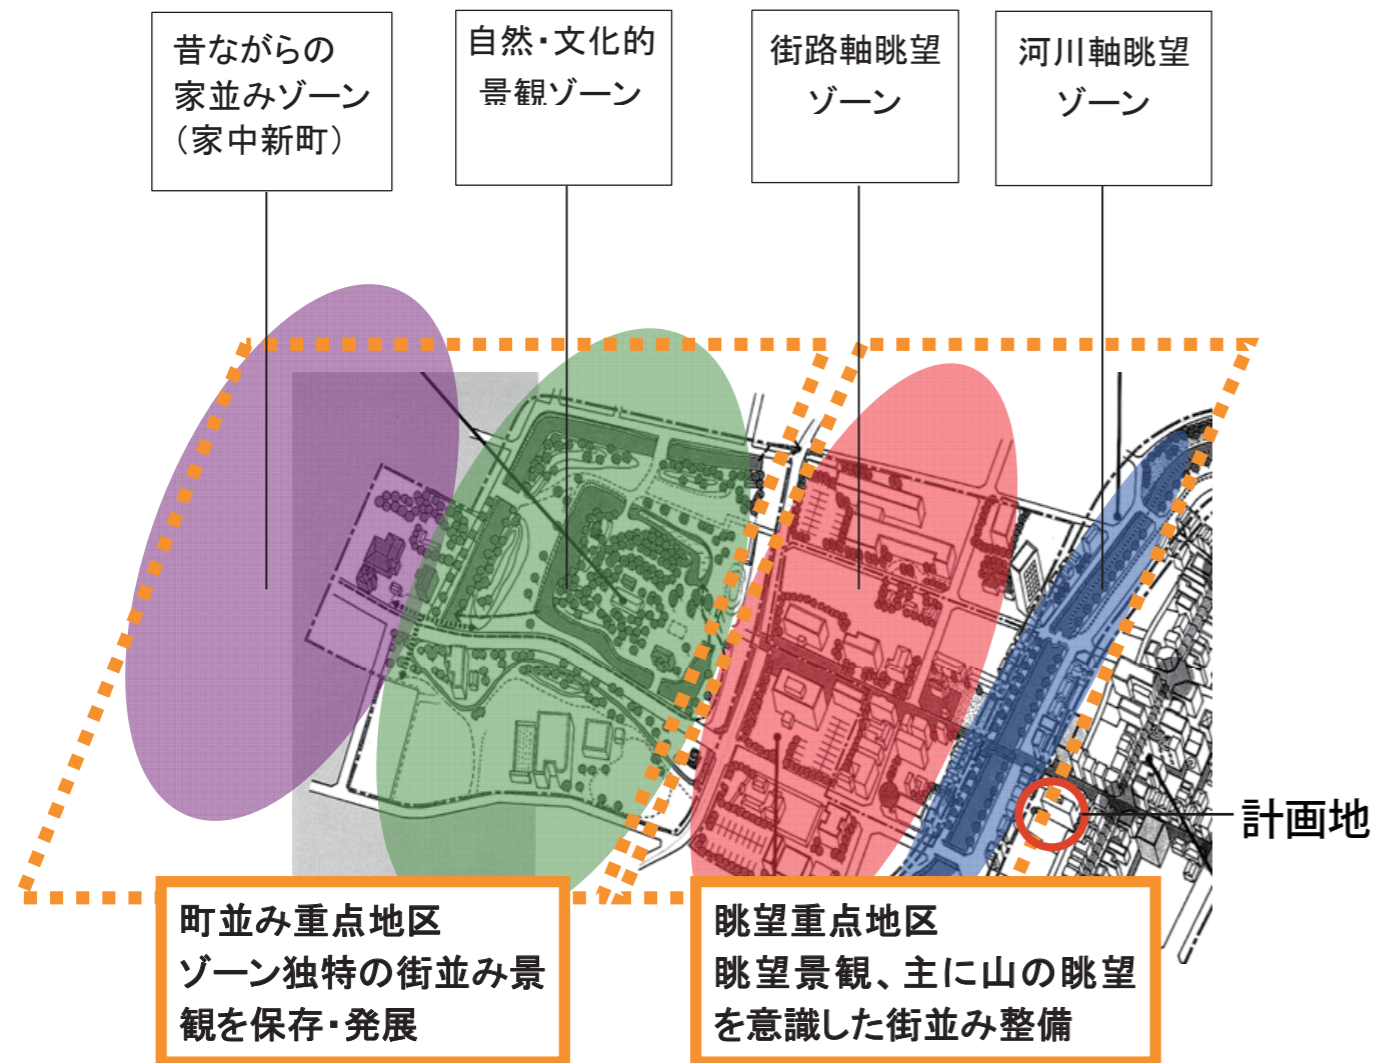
昔ながらの家並みゾーン（家中新町）

自然・文化的景観ゾーン

街路軸眺望ゾーン

河川軸眺望ゾーン

計画地

町並み重点地区
ゾーン独特の街並み景観を保存・発展

眺望重点地区
眺望景観、主に山の眺望を意識した街並み整備